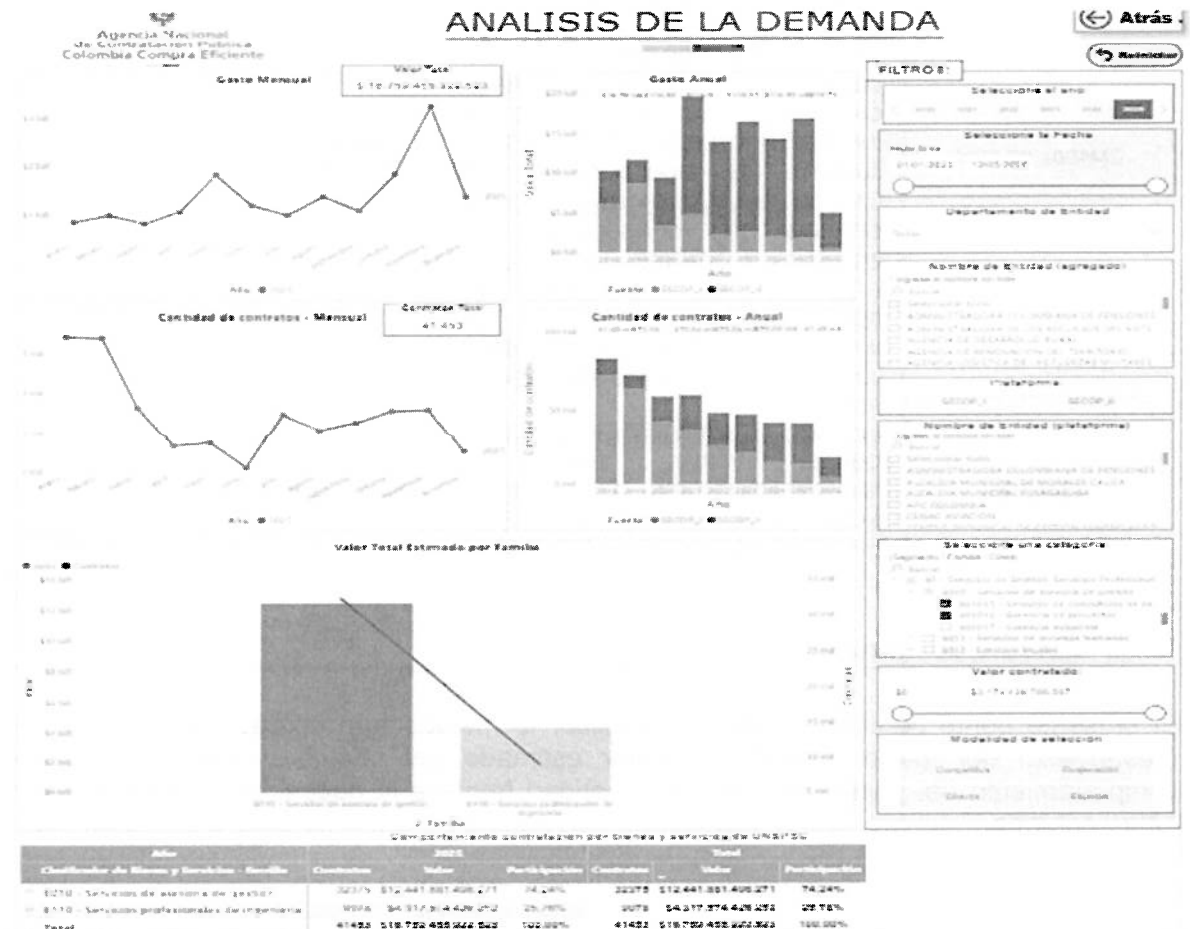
Agencia Nacional de Contratación Pública Colombia Compra Eficiente

ANALISIS DE LA DEMANDA

Atrás

Reiniciar

Gasto Mensual

Valor Total

$16.759.455.322.543

Año

Gasto Anual

Valor Total

Año

Fuente SECOP_I SECOP_II

Cantidad de contratos - Mensual

Contratos Total

41.453

Año

Cantidad de contratos - Anual

Cantidad de contratos

Año

Fuente SECOP_I SECOP_II

Valor Total Estimado por Familia

Familia

FILTROS:

Seleccione el año

Seleccione la Fecha

Departamento de Entidad

Todas

Nombre de Entidad (agregado)

Plataforma

SECOP_I

SECOP_II

Nombre de Entidad (plataforma)

Seleccione una categoría

Valor contratado

Modalidad de selección

Comportamiento contratación por bienes y servicios de UNSPSC

| Año | 2025 | | | Total | | |
|---|---|---|---|---|---|---|
| Clasificador de Bienes y Servicios - familia | Contratos | Valor | Participación | Contratos | Valor | Participación |
| 8010 - Servicios de asesoría de gestión | 32375 | $12.441.881.496.271 | 74,24% | 32375 | $12.441.881.496.271 | 74,24% |
| 8110 - Servicios profesionales de ingeniería | 9078 | $4.317.574.426.272 | 25,76% | 9078 | $4.317.574.426.272 | 25,76% |
| Total | 41453 | $16.759.455.922.543 | 100,00% | 41453 | $16.759.455.922.543 | 100,00% |